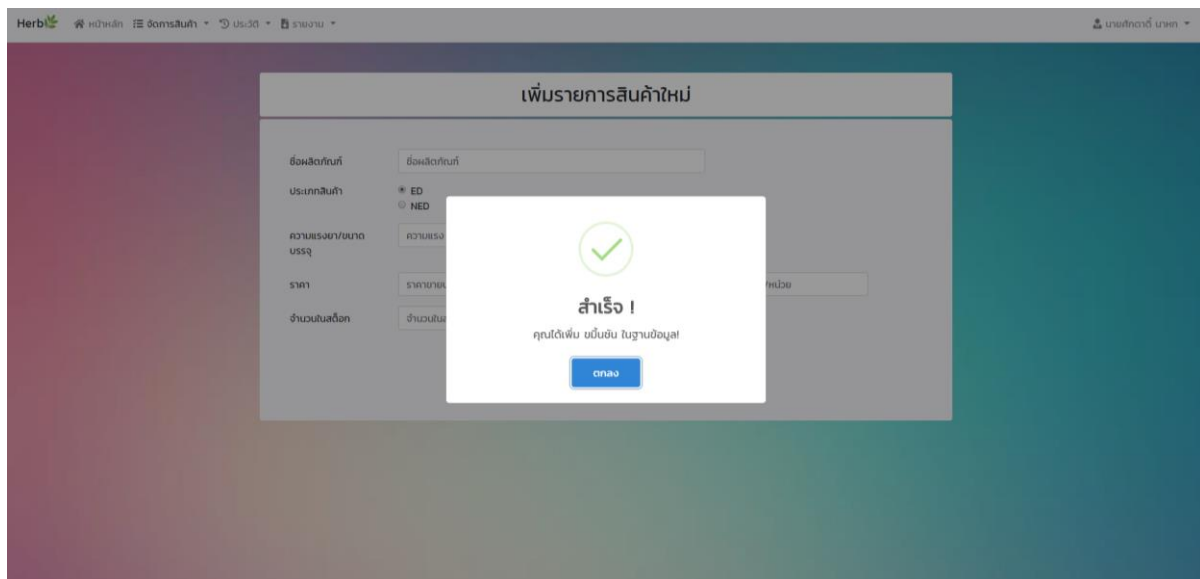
Herb หน้าหลัก จัดการสินค้า ▾ ประวัติ ▾ รายงาน ▾

นายศักดาดิ์ นาคก ▾

เพิ่มรายการสินค้าใหม่

ชื่อผลิตภัณฑ์ ชื่อผลิตภัณฑ์

ประเภทสินค้า ED NED

ความแรงยา/ขนาดบรรจุ ความแรง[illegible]

ราคา ราคาขาย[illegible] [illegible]/หน่วย

จำนวนในสต็อก จำนวนในส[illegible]

สำเร็จ !

คุณได้เพิ่ม ขมิ้นชัน ในฐานข้อมูล!

ตกลง